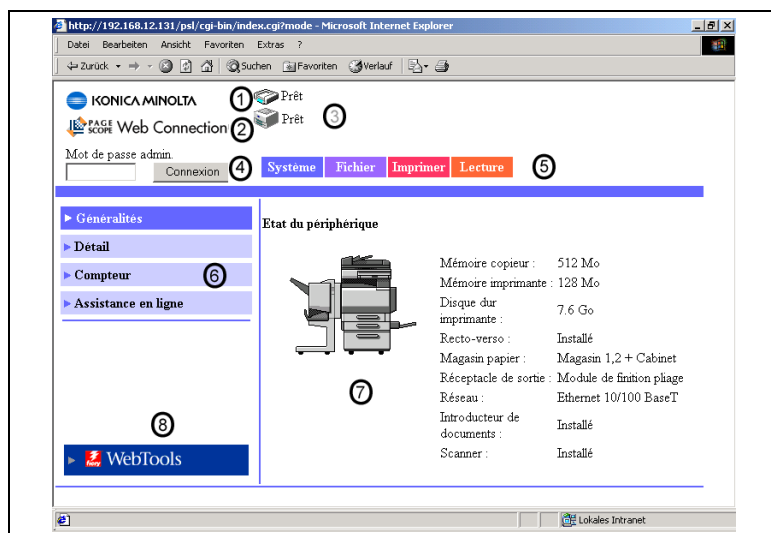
http://192.168.12.131/psl/cgi-bin/index.cgi?mode - Microsoft Internet Explorer

Datei Bearbeiten Ansicht Favoriten Extras ?

Zurück Suchen Favoriten Verlauf

KONICA MINOLTA ① Prêt

PAGE SCOPE Web Connection ② Prêt ③

Mot de passe admin.

Connexion ④ Système Fichier Imprimer Lecture ⑤

▶ Généralités

▶ Détail

▶ Compteur ⑥

▶ Assistance en ligne

⑧

▶ fiery WebTools

Etat du périphérique

| | |
|---|---|
| Mémoire copieur : | 512 Mo |
| Mémoire imprimante : | 128 Mo |
| Disque dur imprimante : | 7.6 Go |
| Recto-verso : | Installé |
| Magasin papier : | Magasin 1,2 + Cabinet |
| Réceptacle de sortie : | Module de finition pliage |
| Réseau : | Ethernet 10/100 BaseT |
| Introducteur de documents : | Installé |
| Scanner : | Installé |

⑦

Lokales Intranet